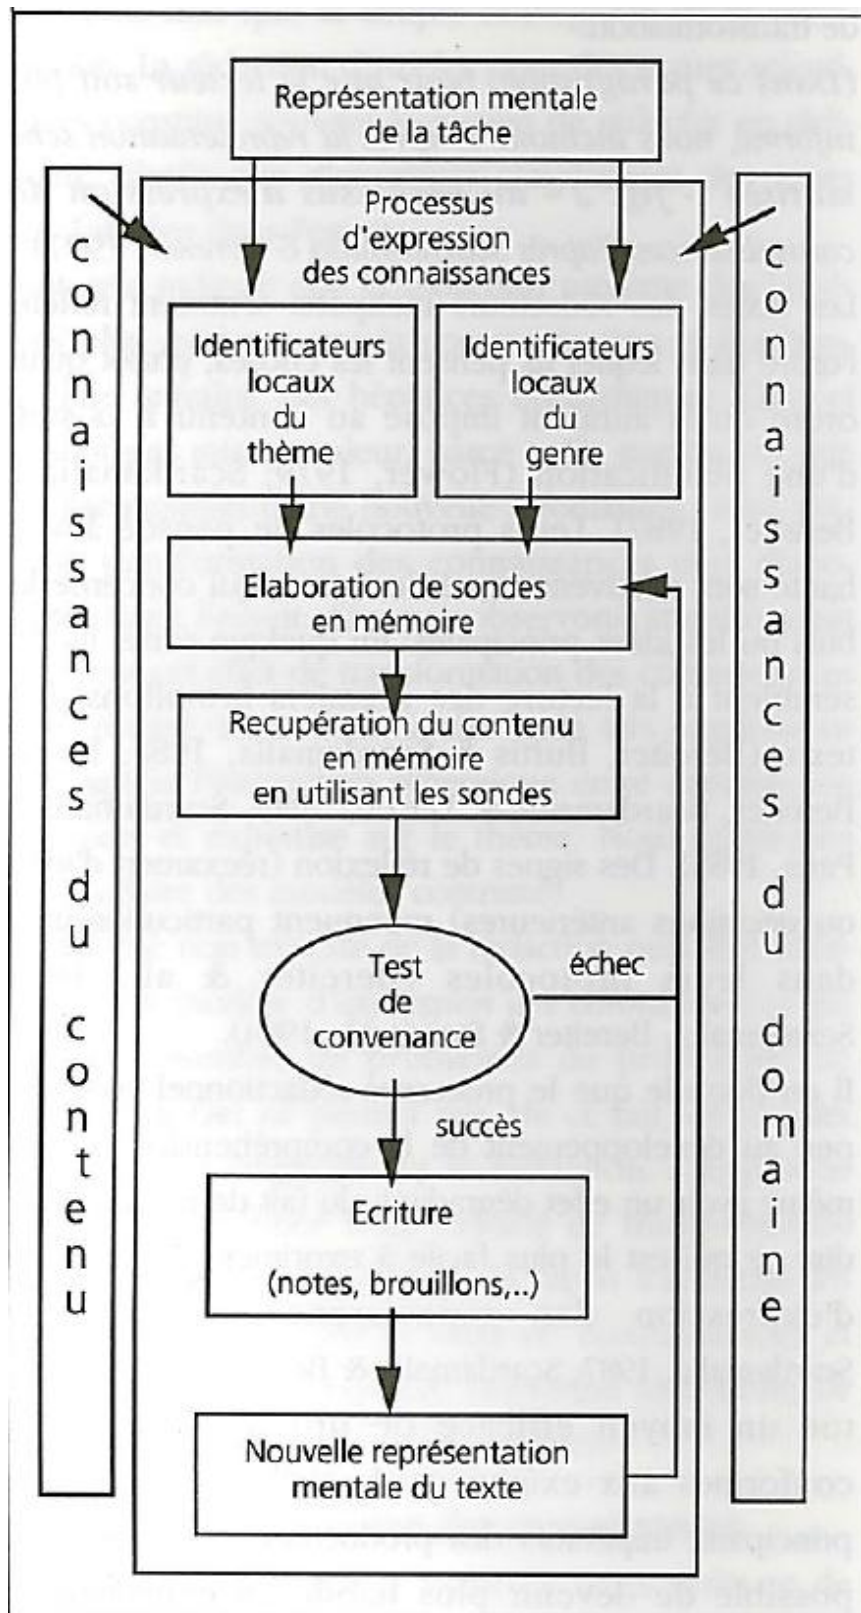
Représentation mentale de la tâche

connaissances du contenu

Processus d'expression des connaissances

connaissances du domaine

Identificateurs locaux du thème

Identificateurs locaux du genre

Elaboration de sondes en mémoire

Recupération du contenu en mémoire en utilisant les sondes

Test de convenance

échec

succès

Ecriture (notes, brouillons,..)

Nouvelle représentation mentale du texte